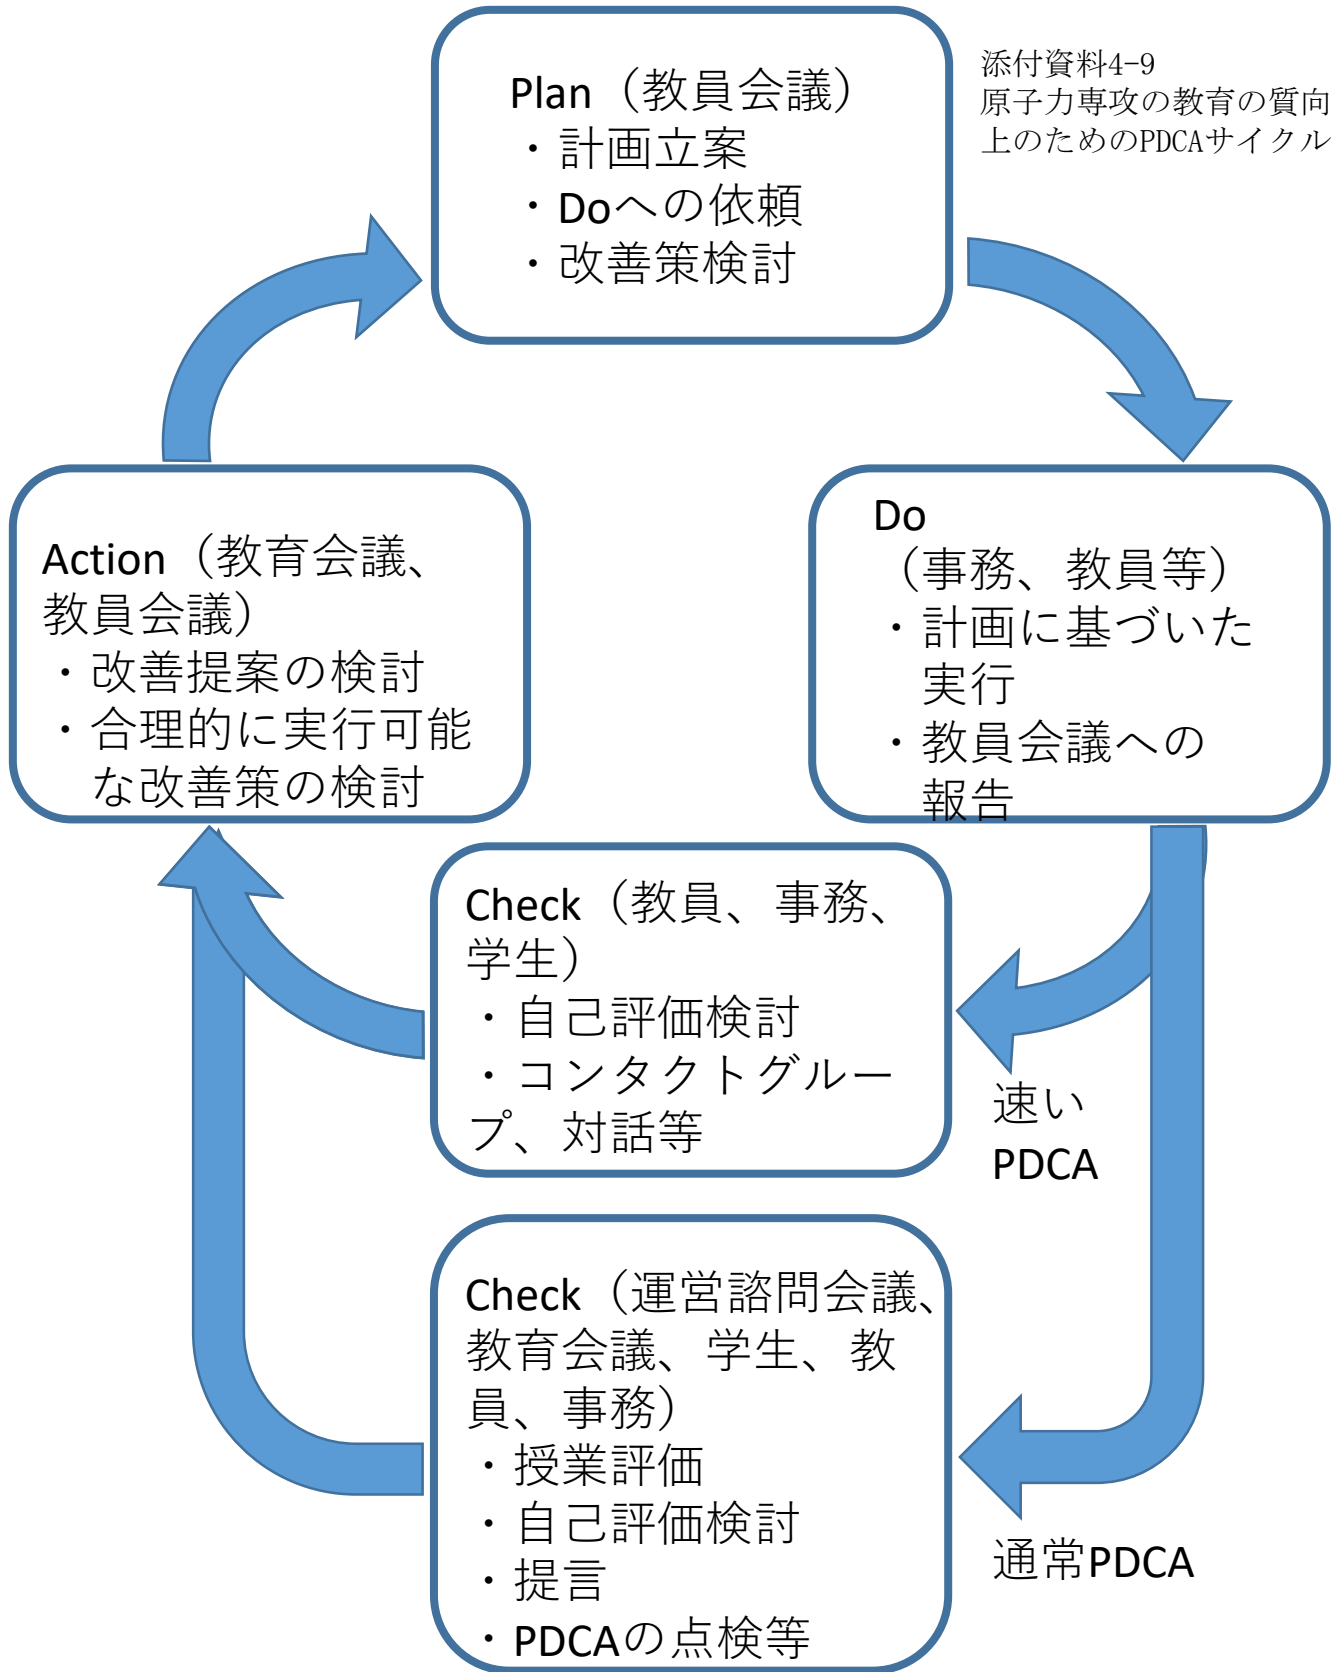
Plan（教員会議）
・計画立案
・Doへの依頼
・改善策検討

添付資料4-9
原子力専攻の教育の質向上のためのPDCAサイクル

Action（教育会議、教員会議）
・改善提案の検討
・合理的に実行可能な改善策の検討

Do
（事務、教員等）
・計画に基づいた実行
・教員会議への報告

Check（教員、事務、学生）
・自己評価検討
・コンタクトグループ、対話等

速い
PDCA

Check（運営諮問会議、教育会議、学生、教員、事務）
・授業評価
・自己評価検討
・提言
・PDCAの点検等

通常PDCA